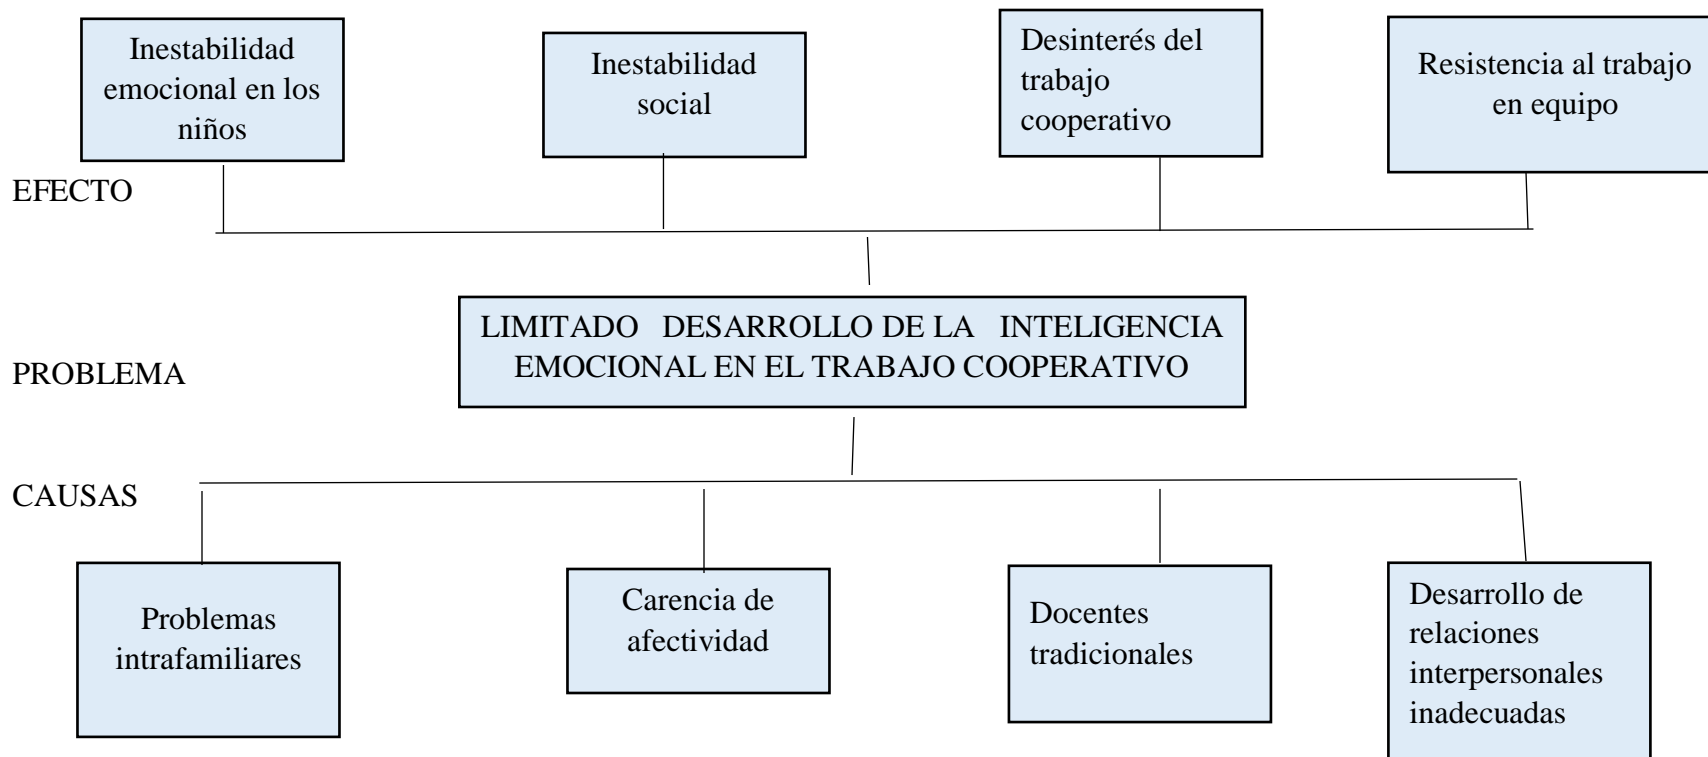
Inestabilidad emocional en los niños

Inestabilidad social

Desinterés del trabajo cooperativo

Resistencia al trabajo en equipo

EFECTO

LIMITADO DESARROLLO DE LA INTELIGENCIA EMOCIONAL EN EL TRABAJO COOPERATIVO

PROBLEMA

CAUSAS

Problemas intrafamiliares

Carencia de afectividad

Docentes tradicionales

Desarrollo de relaciones interpersonales inadecuadas